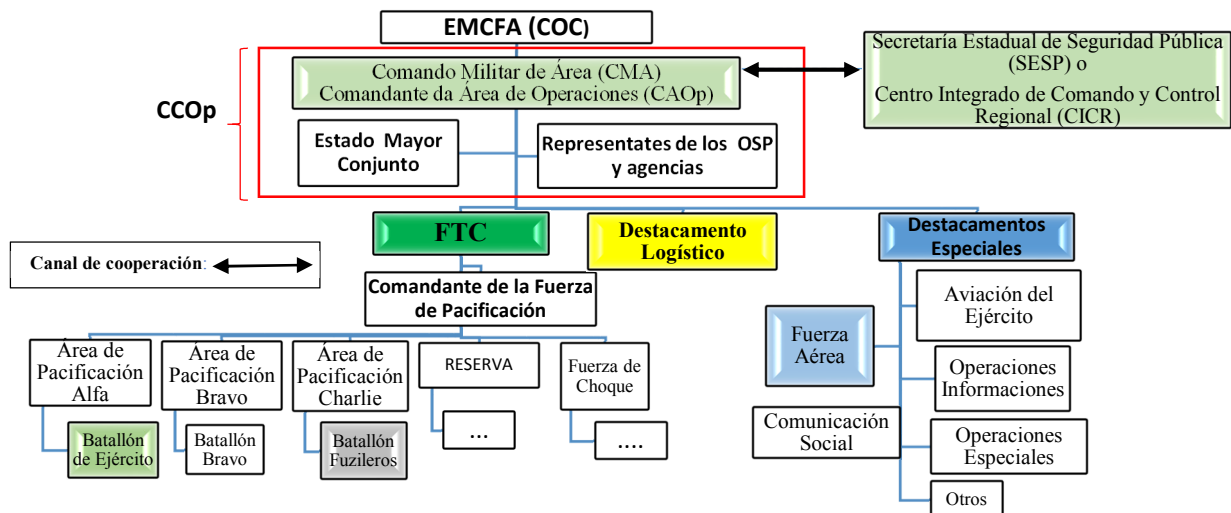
EMCFA (COC)

CCOp

Comando Militar de Área (CMA)
Comandante da Área de Operaciones (CAOp)

Secretaría Estadual de Seguridad Pública (SESP) o
Centro Integrado de Comando y Control Regional (CICR)

Estado Mayor Conjunto

Representates de los OSP y agencias

FTC

Destacamento Logístico

Destacamentos Especiales

Canal de cooperación:

Comandante de la Fuerza de Pacificación

Área de Pacificación Alfa

Área de Pacificación Bravo

Área de Pacificación Charlie

RESERVA

Fuerza de Choque

Batallón de Ejército

Batallón Bravo

Batallón Fuzileros

...

....

Aviación del Ejército

Fuerza Aérea

Operaciones Informaciones

Comunicación Social

Operaciones Especiales

Otros